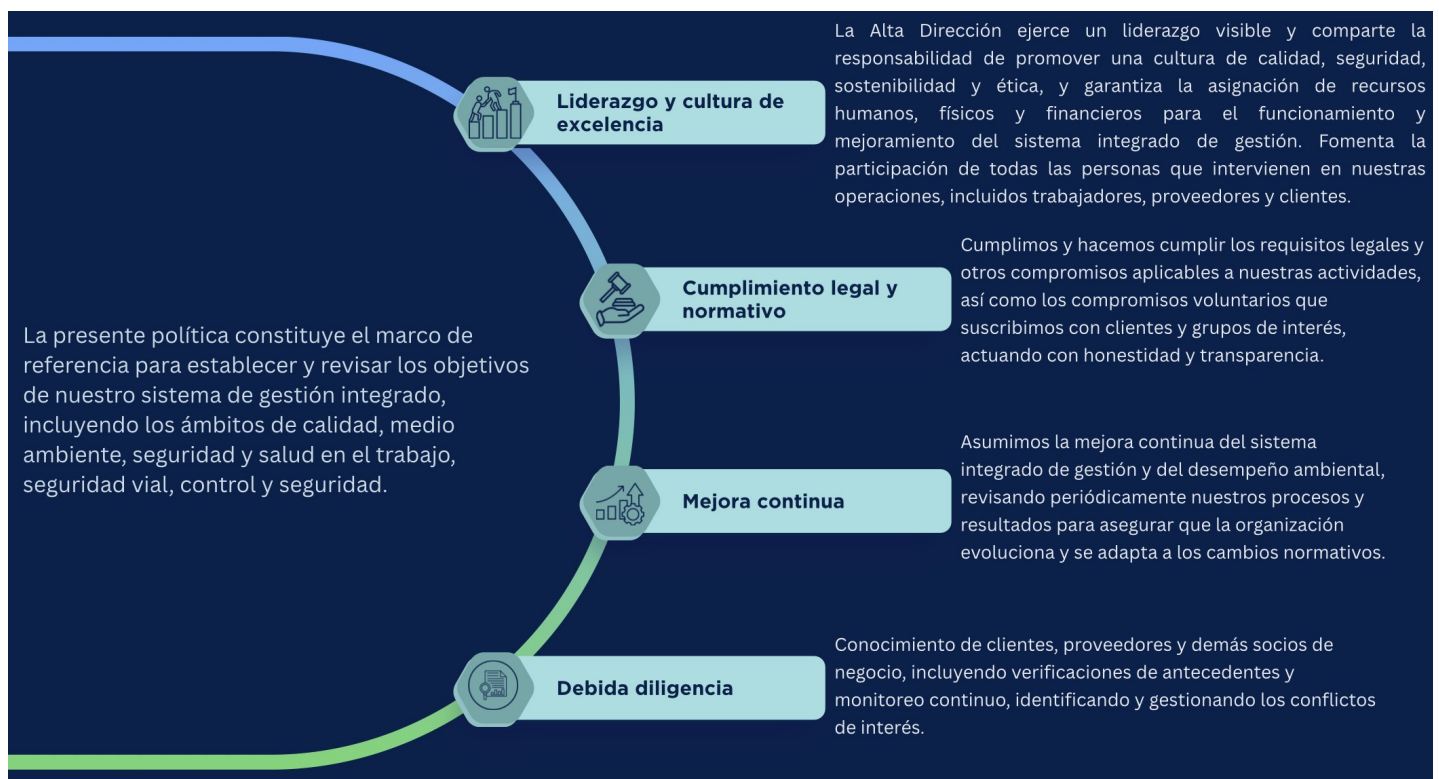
La presente política constituye el marco de referencia para establecer y revisar los objetivos de nuestro sistema de gestión integrado, incluyendo los ámbitos de calidad, medio ambiente, seguridad y salud en el trabajo, seguridad vial, control y seguridad.

Liderazgo y cultura de excelencia

La Alta Dirección ejerce un liderazgo visible y comparte la responsabilidad de promover una cultura de calidad, seguridad, sostenibilidad y ética, y garantiza la asignación de recursos humanos, físicos y financieros para el funcionamiento y mejoramiento del sistema integrado de gestión. Fomenta la participación de todas las personas que intervienen en nuestras operaciones, incluidos trabajadores, proveedores y clientes.

Cumplimiento legal y normativo

Cumplimos y hacemos cumplir los requisitos legales y otros compromisos aplicables a nuestras actividades, así como los compromisos voluntarios que suscribimos con clientes y grupos de interés, actuando con honestidad y transparencia.

Mejora continua

Asumimos la mejora continua del sistema integrado de gestión y del desempeño ambiental, revisando periódicamente nuestros procesos y resultados para asegurar que la organización evoluciona y se adapta a los cambios normativos.

Debida diligencia

Conocimiento de clientes, proveedores y demás socios de negocio, incluyendo verificaciones de antecedentes y monitoreo continuo, identificando y gestionando los conflictos de interés.